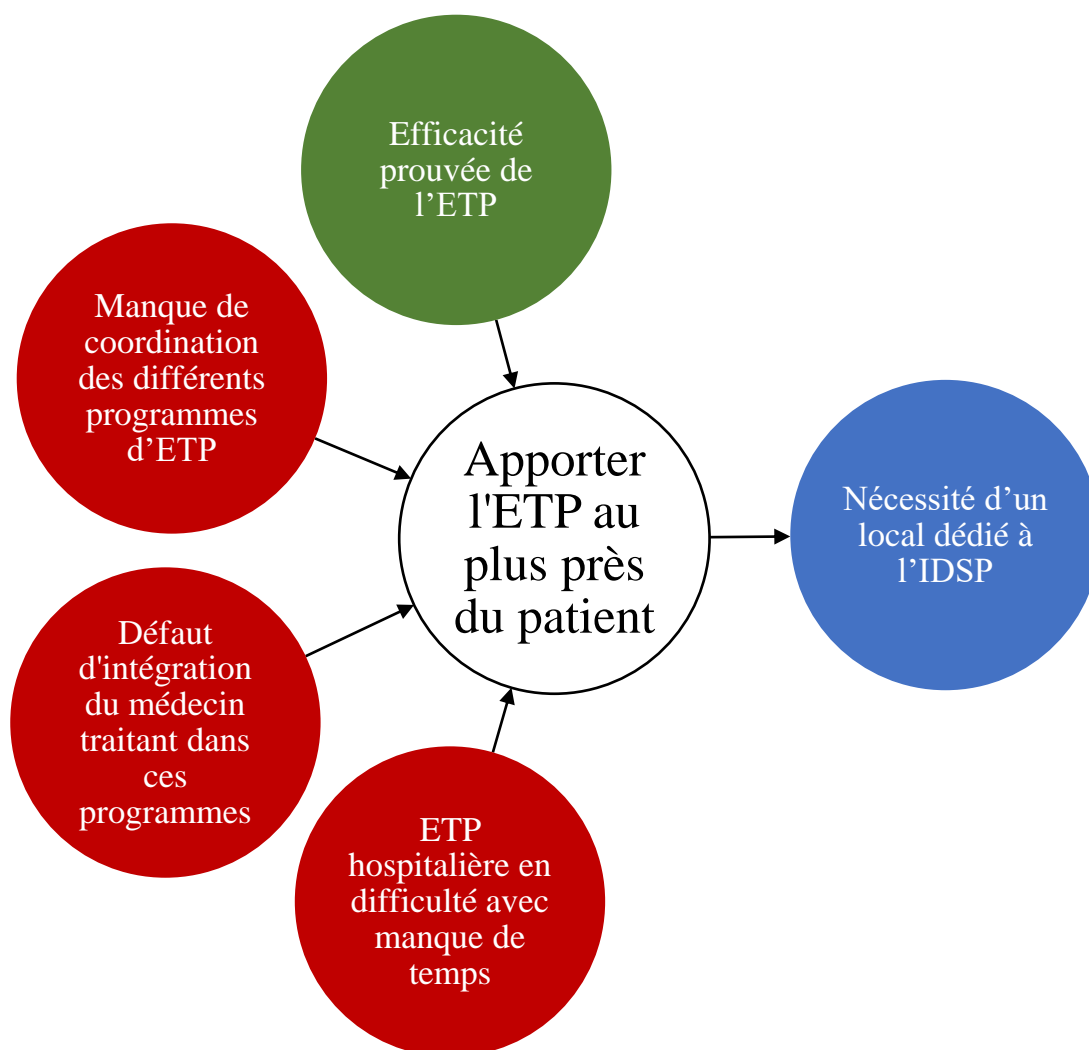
Efficacité prouvée de l’ETP

Manque de coordination des différents programmes d’ETP

Apporter l'ETP au plus près du patient

Nécessité d’un local dédié à l’IDSP

Défaut d'intégration du médecin traitant dans ces programmes

ETP hospitalière en difficulté avec manque de temps